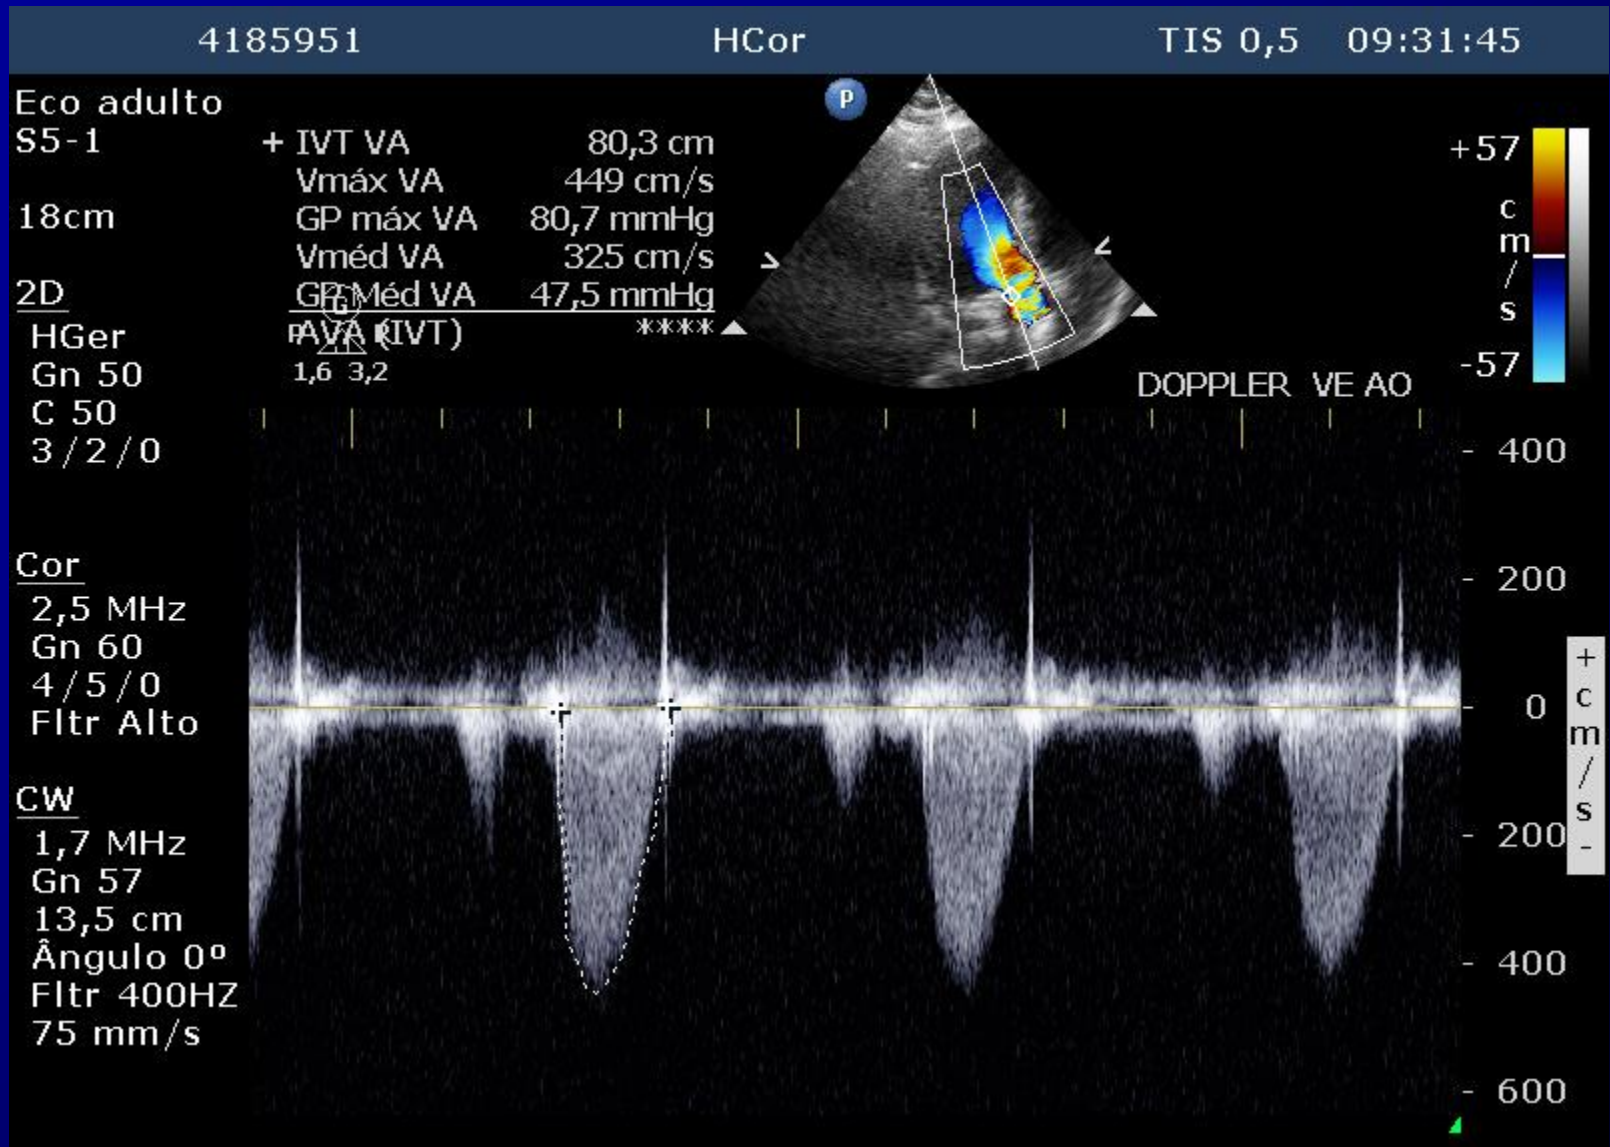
4185951 HCor TIS 0,5 09:31:45

Eco adulto
S5-1

18cm

2D
HGer
Gn 50
C 50
3/2/0

Cor
2,5 MHz
Gn 60
4/5/0
Fltr Alto

CW
1,7 MHz
Gn 57
13,5 cm
Ângulo 0º
Fltr 400HZ
75 mm/s

+ IVT VA 80,3 cm
Vmáx VA 449 cm/s
GP máx VA 80,7 mmHg
Vméd VA 325 cm/s
GP Méd VA 47,5 mmHg
AVA (IVT) ****
1,6 3,2

P

+57
c
m
/
s
-57

DOPPLER VE AO

400
200
0
200
400
600

+
c
m
/
s
-